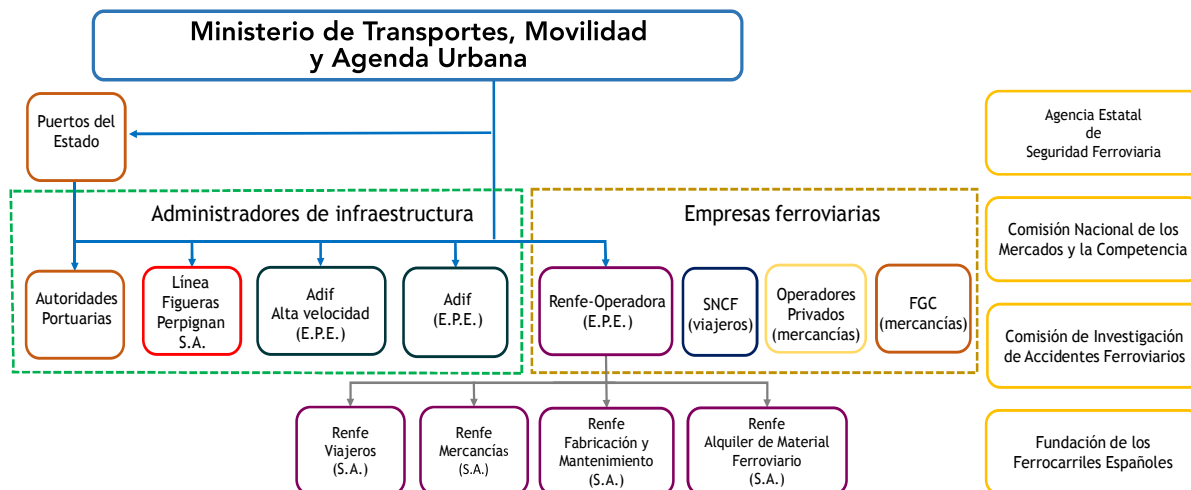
Ministerio de Transportes, Movilidad y Agenda Urbana

Puertos del Estado

Administradores de infraestructura

Autoridades Portuarias

Línea Figueras Perpignan S.A.

Adif Alta velocidad (E.P.E.)

Adif (E.P.E.)

Empresas ferroviarias

Renfe-Operadora (E.P.E.)

SNCF (viajeros)

Operadores Privados (mercancías)

FGC (mercancías)

Renfe Viajeros (S.A.)

Renfe Mercancías (S.A.)

Renfe Fabricación y Mantenimiento (S.A.)

Renfe Alquiler de Material Ferroviario (S.A.)

Agencia Estatal de Seguridad Ferroviaria

Comisión Nacional de los Mercados y la Competencia

Comisión de Investigación de Accidentes Ferroviarios

Fundación de los Ferrocarriles Españoles